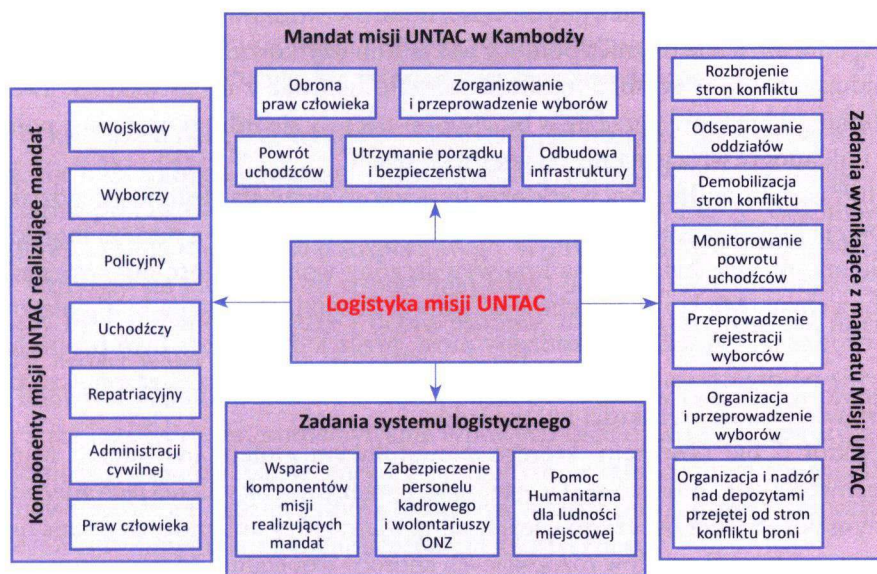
Mandat misji UNTAC w Kambodży

Obrona praw człowieka

Zorganizowanie i przeprowadzenie wyborów

Powrót uchodźców

Utrzymanie porządku i bezpieczeństwa

Odbudowa infrastruktury

Komponenty misji UNTAC realizujące mandat

Wojskowy

Wyborczy

Policyjny

Uchodźczy

Repatriacyjny

Administracji cywilnej

Praw człowieka

Logistyka misji UNTAC

Zadania wynikające z mandatu Misji UNTAC

Rozbrojenie stron konfliktu

Odseparowanie oddziałów

Demobilizacja stron konfliktu

Monitorowanie powrotu uchodźców

Przeprowadzenie rejestracji wyborców

Organizacja i przeprowadzenie wyborów

Organizacja i nadzór nad depozytami przejętej od stron konfliktu broni

Zadania systemu logistycznego

Wsparcie komponentów misji realizujących mandat

Zabezpieczenie personelu kadrowego i wolontariuszy ONZ

Pomoc Humanitarna dla ludności miejscowej